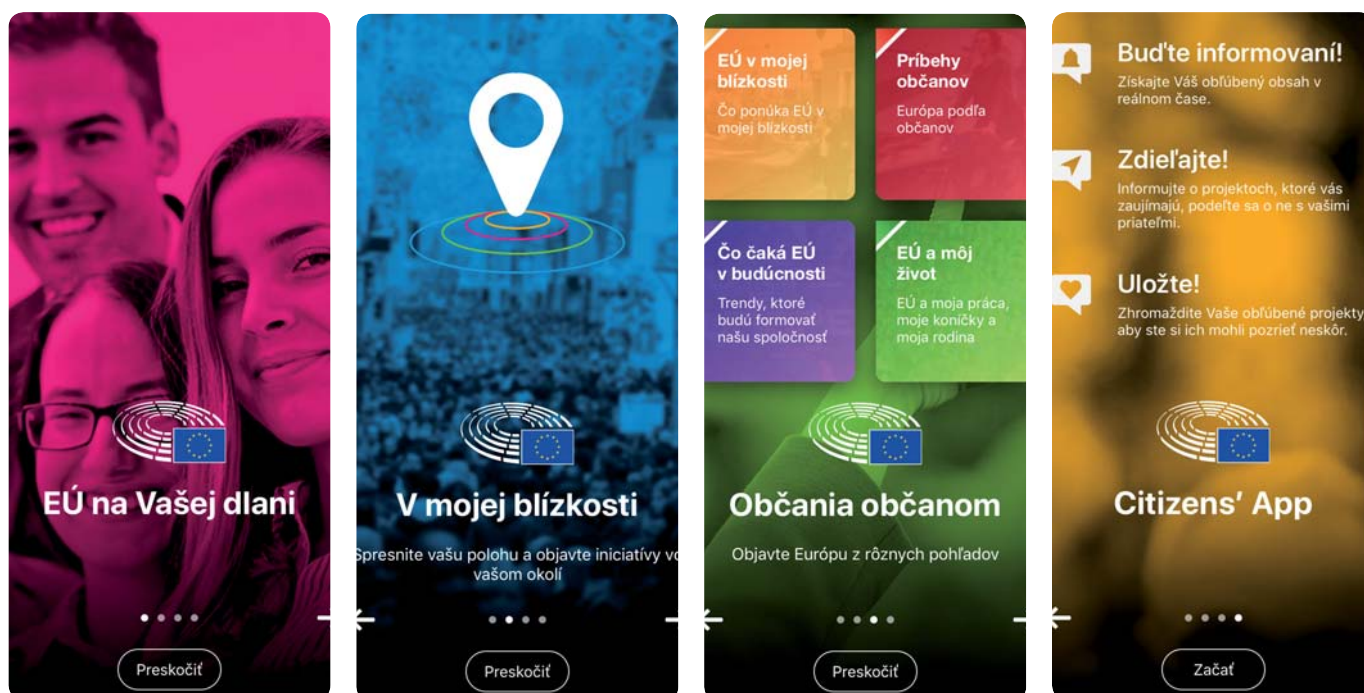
EÚ na Vašej dlani

Preskočiť

V mojej blízkosti

Spresnite vašu polohu a objavte iniciatívy vo vašom okolí

Preskočiť

EÚ v mojej blízkosti
Čo ponúka EÚ v mojej blízkosti

Príbehy občanov
Európa podľa občanov

Čo čaká EÚ v budúcnosti
Trendy, ktoré budú formovať našu spoločnosť

EÚ a môj život
EÚ a moja práca, moje koníčky a moja rodina

Občania občanom

Objavte Európu z rôznych pohľadov

Preskočiť

Buďte informovaní!
Získajte Váš obľúbený obsah v reálnom čase.

Zdieľajte!
Informujte o projektoch, ktoré vás zaujímajú, podeľte sa o ne s vašimi priateľmi.

Uložte!
Zhromaždite Vaše obľúbené projekty aby ste si ich mohli pozrieť neskôr.

Citizens' App

Začať